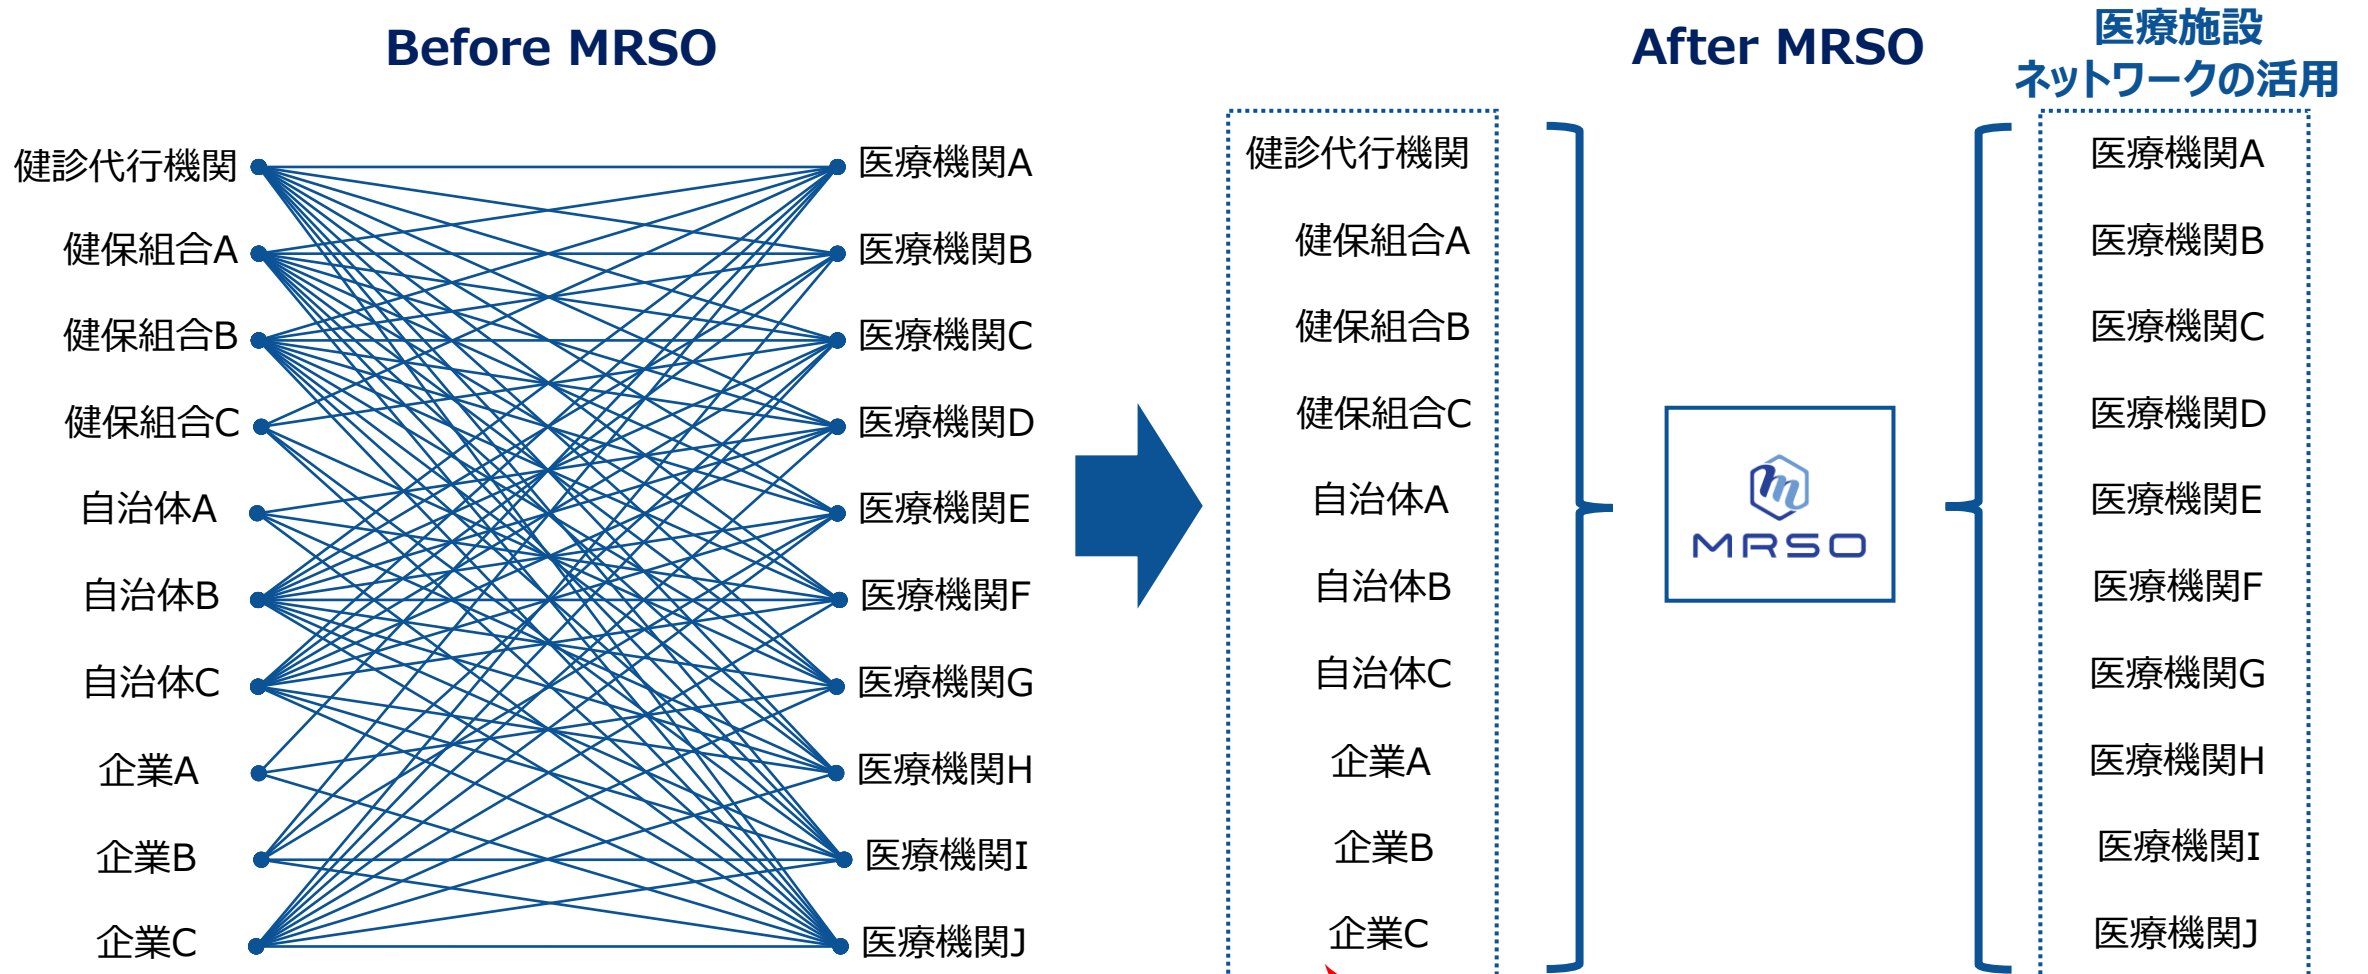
Before MRSO

健診代行機関
健保組合A
健保組合B
健保組合C
自治体A
自治体B
自治体C
企業A
企業B
企業C

医療機関A
医療機関B
医療機関C
医療機関D
医療機関E
医療機関F
医療機関G
医療機関H
医療機関I
医療機関J

After MRSO

医療施設
ネットワークの活用

健診代行機関
健保組合A
健保組合B
健保組合C
自治体A
自治体B
自治体C
企業A
企業B
企業C

MRSO

医療機関A
医療機関B
医療機関C
医療機関D
医療機関E
医療機関F
医療機関G
医療機関H
医療機関I
医療機関J